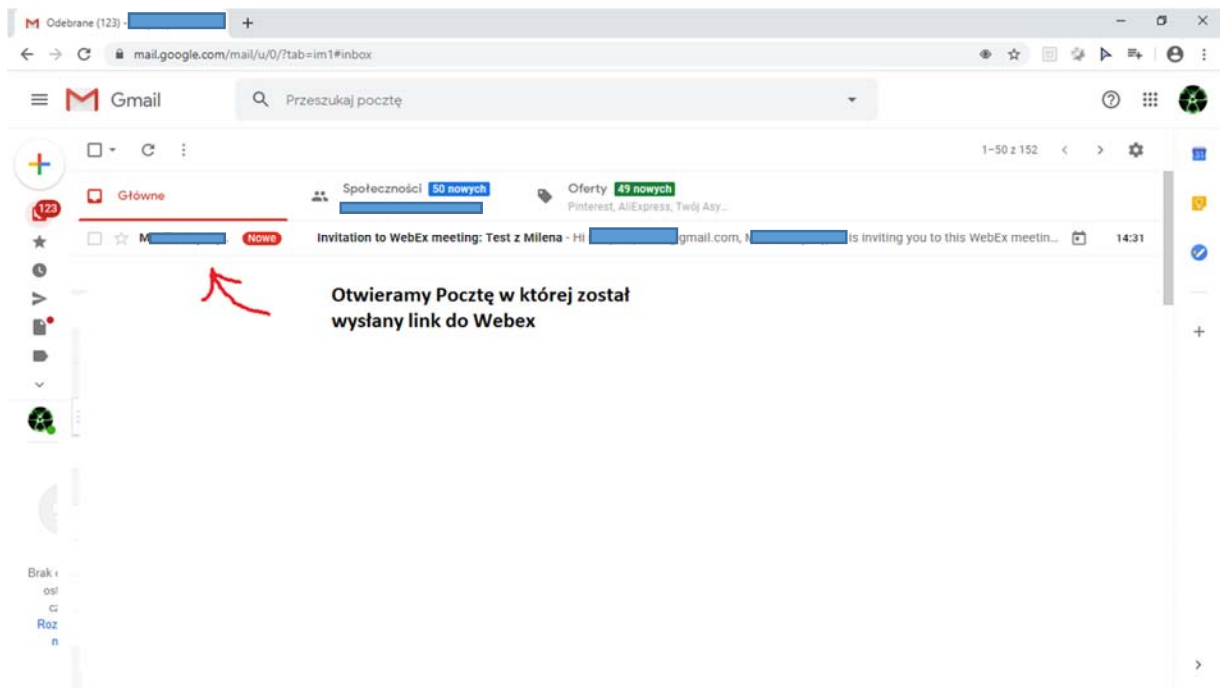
Odebrane (123) - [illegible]

mail.google.com/mail/u/0/?tab=im1#inbox

Gmail

Przeszukaj pocztę

123

1–50 z 152

Główne

Społeczności 50 nowych

Oferty 49 nowych
Pinterest, AliExpress, Twój Asy...

M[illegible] Nowe Invitation to WebEx meeting: Test z Milena - Hi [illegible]gmail.com, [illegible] is inviting you to this WebEx meetin... 14:31

Otwieramy Pocztę w której został wysłany link do Webex

Brak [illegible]
ost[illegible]
c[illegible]
Roz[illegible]
n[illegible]